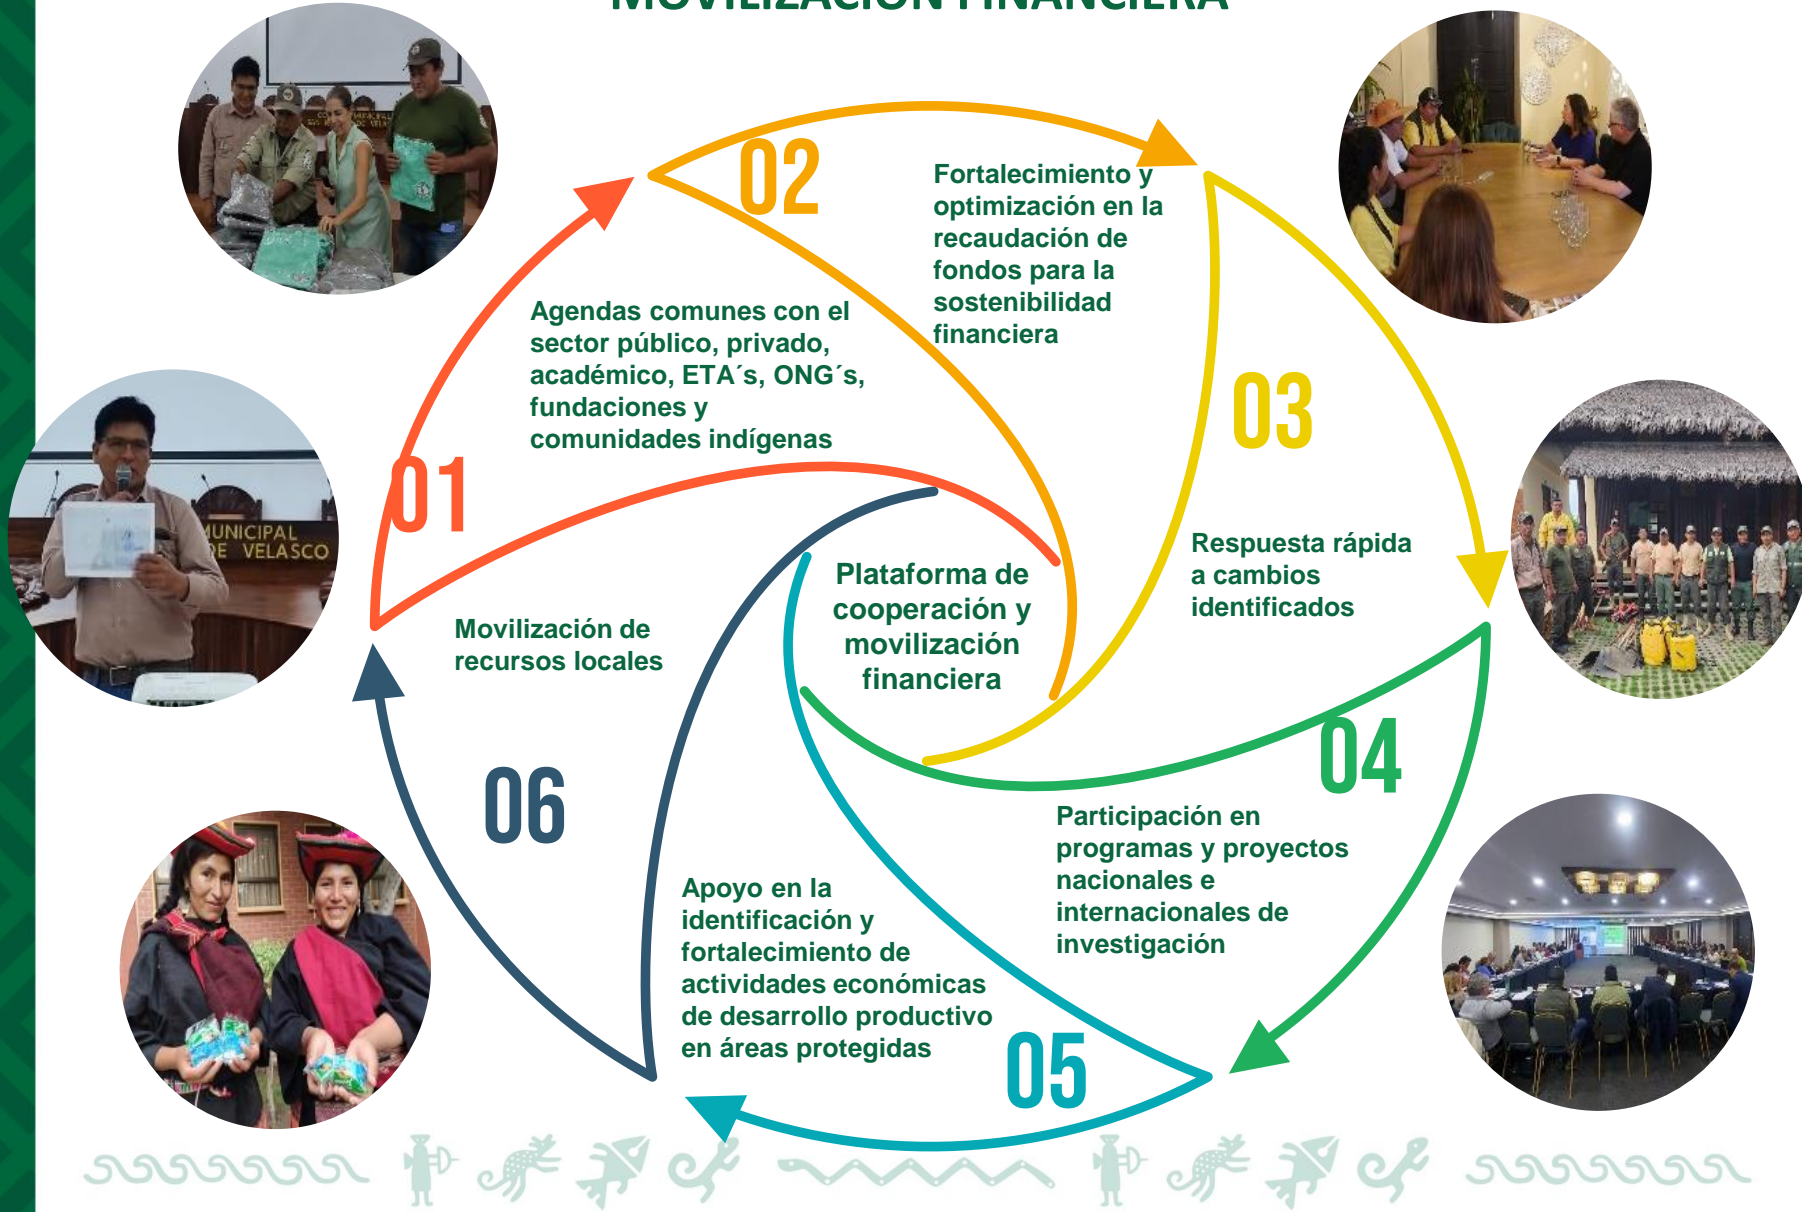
MOVILIZACIÓN FINANCIERA

02

Fortalecimiento y optimización en la recaudación de fondos para la sostenibilidad financiera

Agendas comunes con el sector público, privado, académico, ETA´s, ONG´s, fundaciones y comunidades indígenas

03

01

MUNICIPAL DE VELASCO

Respuesta rápida a cambios identificados

Plataforma de cooperación y movilización financiera

Movilización de recursos locales

04

06

Participación en programas y proyectos nacionales e internacionales de investigación

Apoyo en la identificación y fortalecimiento de actividades económicas de desarrollo productivo en áreas protegidas

05